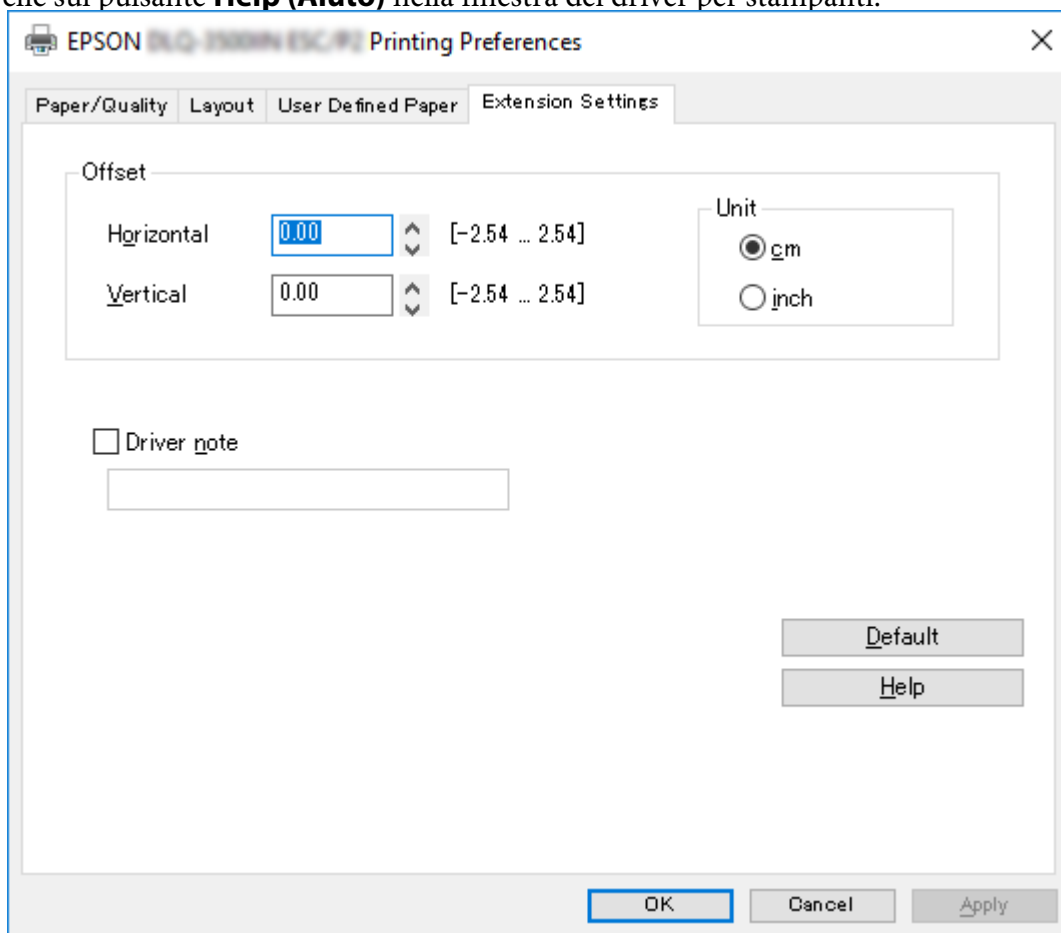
che sul pulsante **Help (Aiuto)** nella finestra del driver per stampanti.

EPSON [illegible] Printing Preferences

×

Paper/Quality Layout User Defined Paper Extension Settings

Offset

Horizontal 0.00 [-2.54 ... 2.54]

Vertical 0.00 [-2.54 ... 2.54]

Unit

cm

inch

Driver note

Default

Help

OK Cancel Apply